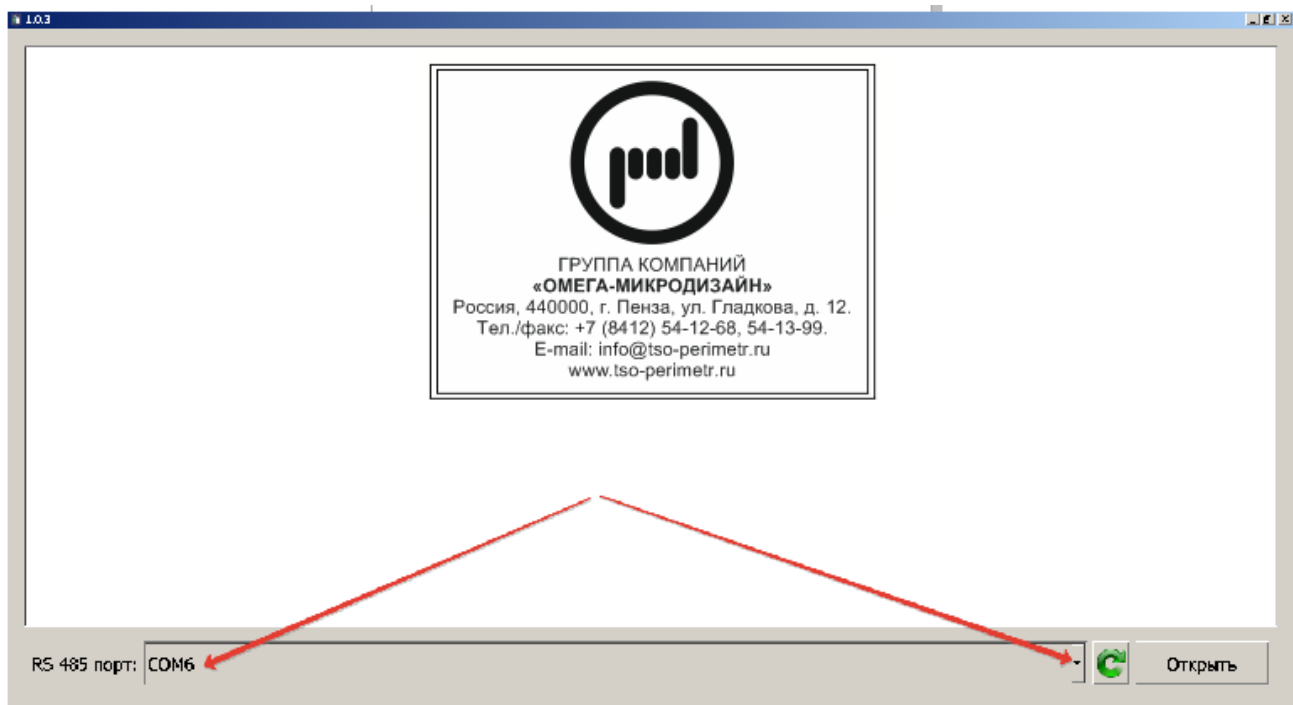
1.0.3

ГРУППА КОМПАНИЙ
**«ОМЕГА-МИКРОДИЗАЙН»**
Россия, 440000, г. Пенза, ул. Гладкова, д. 12.
Тел./факс: +7 (8412) 54-12-68, 54-13-99.
E-mail: info@tso-perimetr.ru
www.tso-perimetr.ru

RS 485 порт: COM6

Открыть